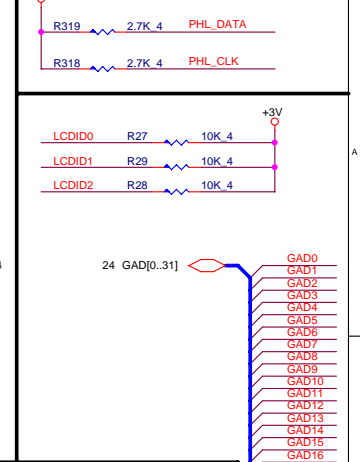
R319 2.7K_4 PHL_DATA

R318 2.7K_4 PHL_CLK

+3V

LCDID0 R27 10K_4

A

LCDID1 R29 10K_4

LCDID2 R28 10K_4

4

24 GAD[0..31]

GAD0
GAD1
GAD2
GAD3
GAD4
GAD5
GAD6
GAD7
GAD8
GAD9
GAD10
GAD11
GAD12
GAD13
GAD14
GAD15
GAD16